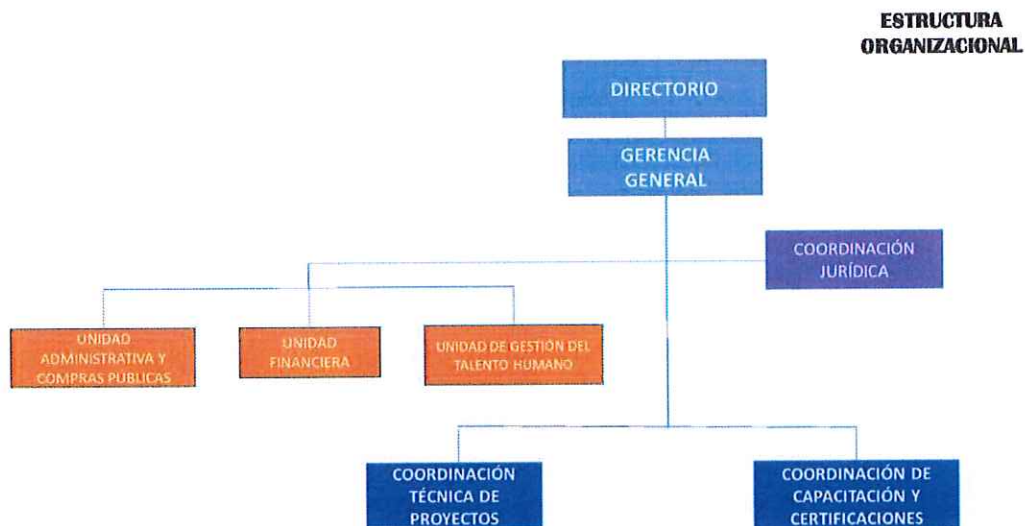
ESTRUCTURA ORGANIZACIONAL

DIRECTORIO

GERENCIA GENERAL

COORDINACIÓN JURÍDICA

UNIDAD ADMINISTRATIVA Y COMPRAS PUBLICAS

UNIDAD FINANCIERA

UNIDAD DE GESTIÓN DEL TALENTO HUMANO

COORDINACIÓN TÉCNICA DE PROYECTOS

COORDINACIÓN DE CAPACITACIÓN Y CERTIFICACIONES